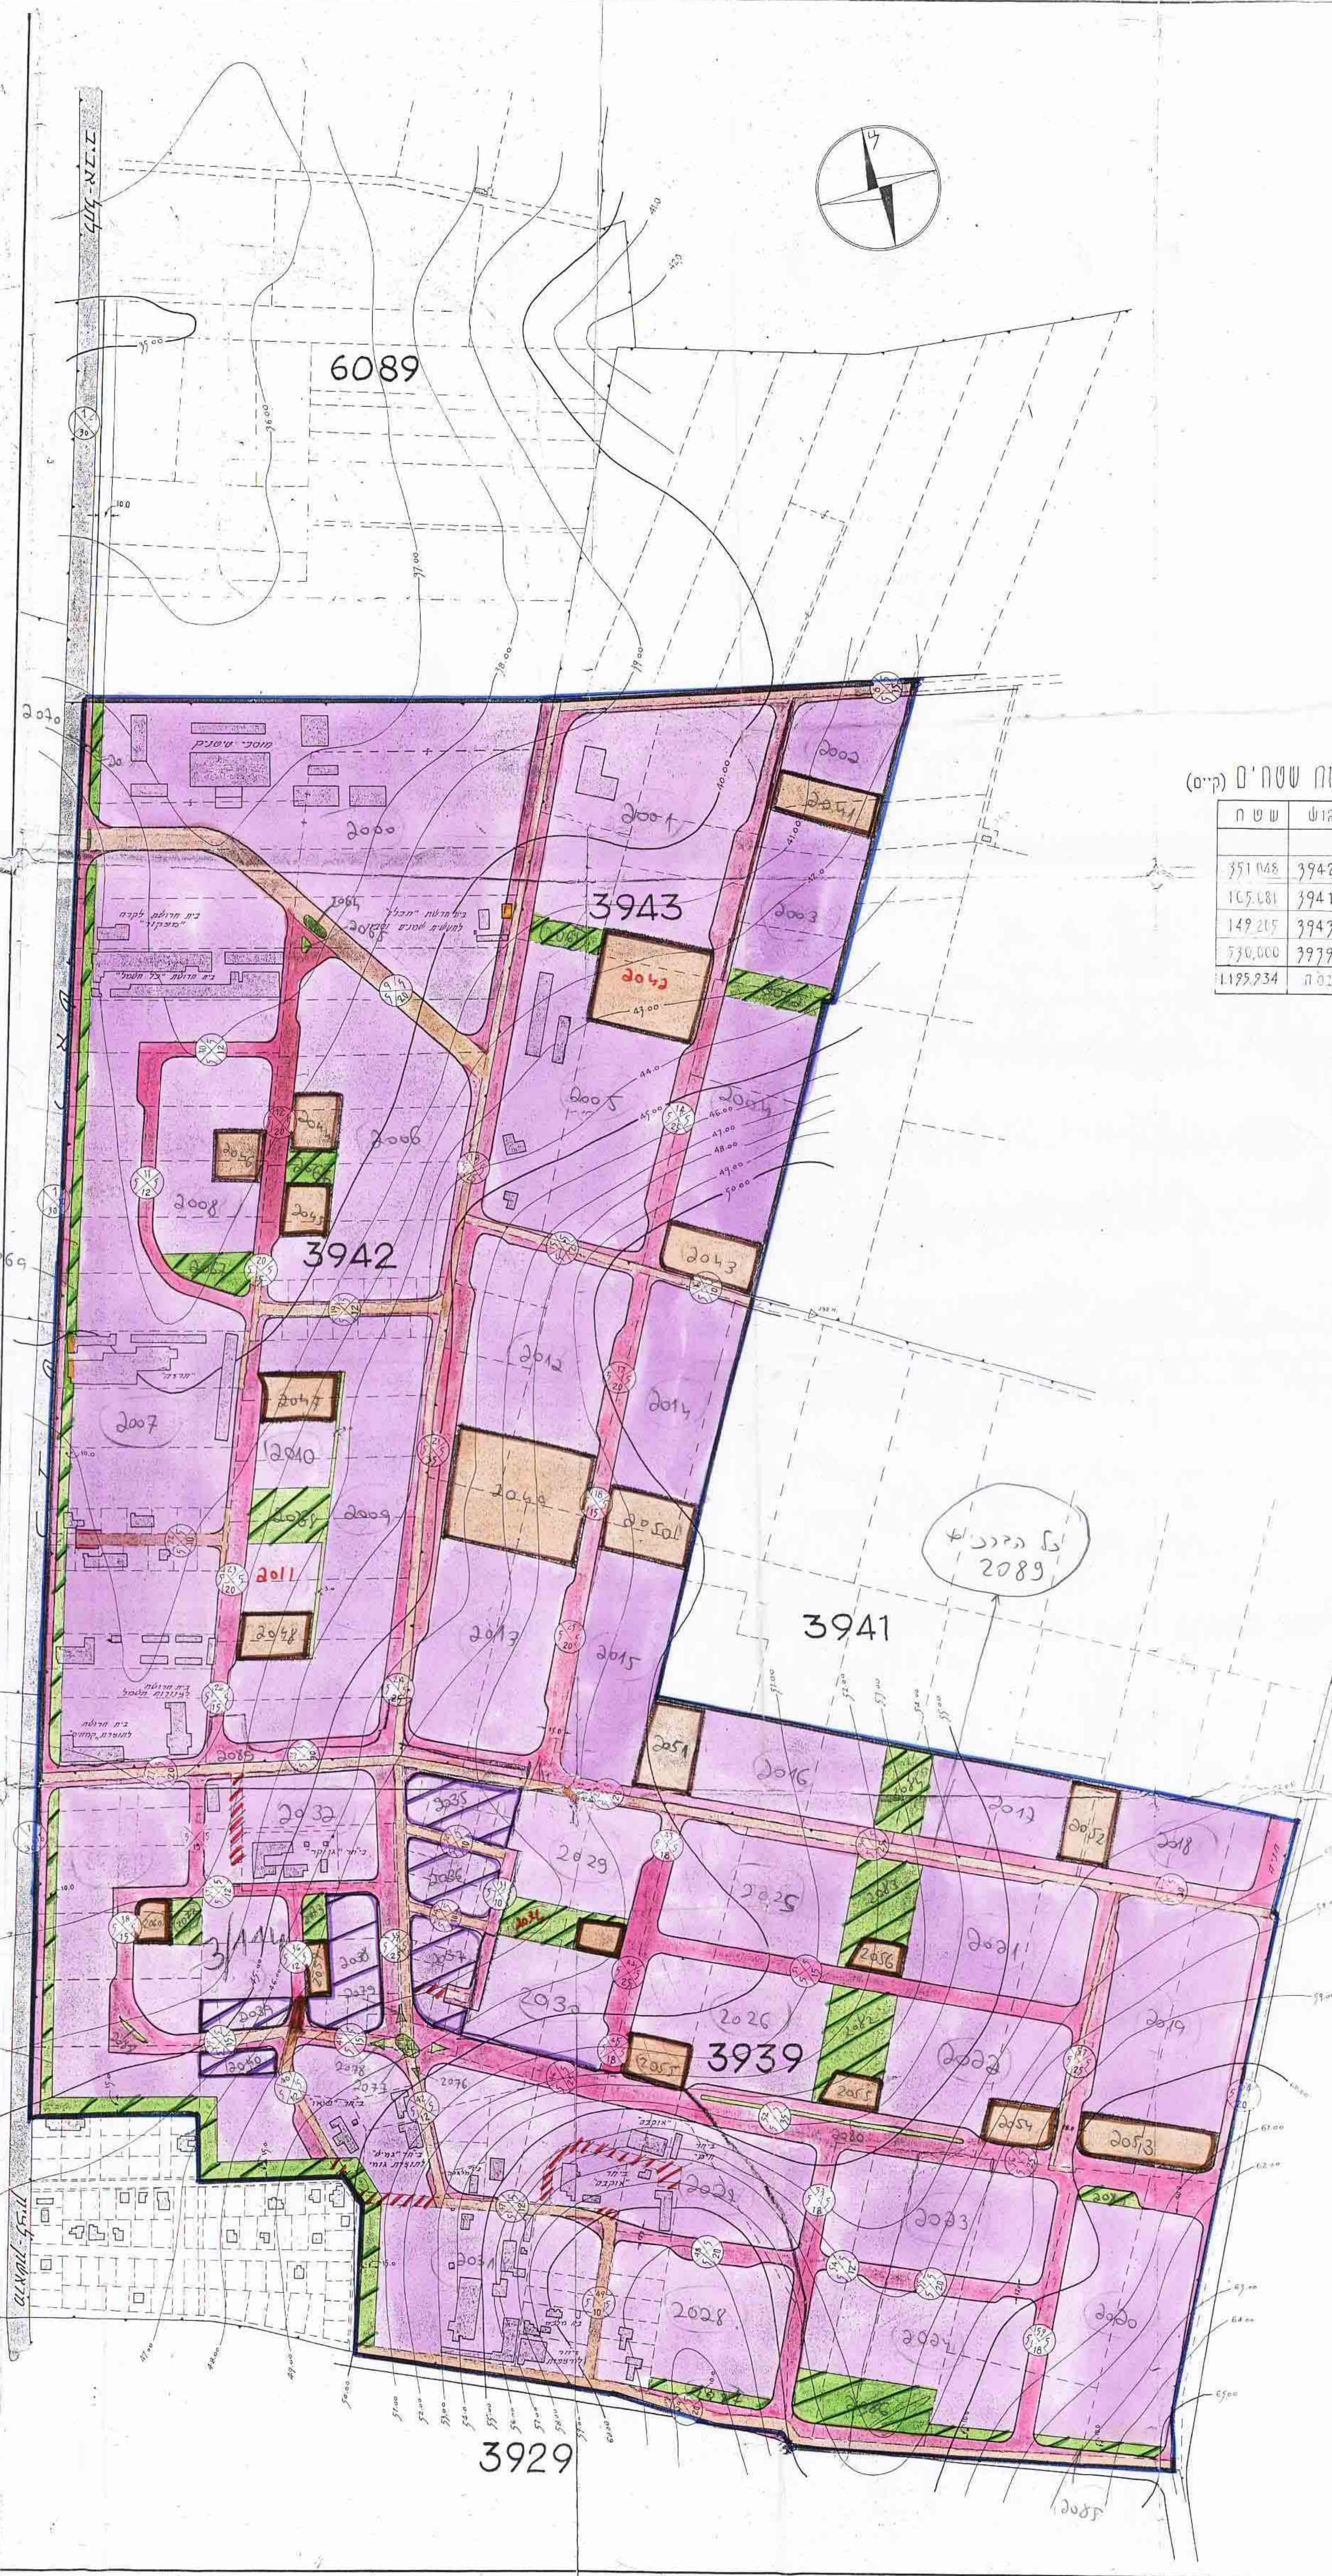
6089

3943

3942

3941

3939

3929

2000
2001
2002
2003
2004
2005
2006
2007
2008
2009
2010
2011
2012
2013
2014
2015
2016
2017
2018
2019
2020
2021
2022
2023
2024
2025
2026
2028
2029
2030
2031
2032
2041
2042
2043
2044
2045
2046
2047
2048
2049
2050
2051
2052
2053
2054
2055
2056
2057
2058
2059
2060
2061
2063
2070
2071
2076
2080
2085
2086

גל הירגיש
2089

מוסך "עשנים"
בית חרושת לקרח "מעבור"
בית חרושת "כלל חשמל"
בית חרושת "מכלל" למעשים "מרגס" ופיתוח
"מרגב"
בית חרושת לעיבוד מטיל
בית חרושת לתעשייה קלה
בי"ח "אוקר"
בי"ח "אוקבא"
בי"ח לחלבה

(קיים) טבלת שטחים
| גוש | שטח |
|---|---|
| 3942 | 351,048 |
| 3941 | 165,681 |
| 3943 | 149,205 |
| 3939 | 530,000 |
| סה"כ | 1,195,934 |